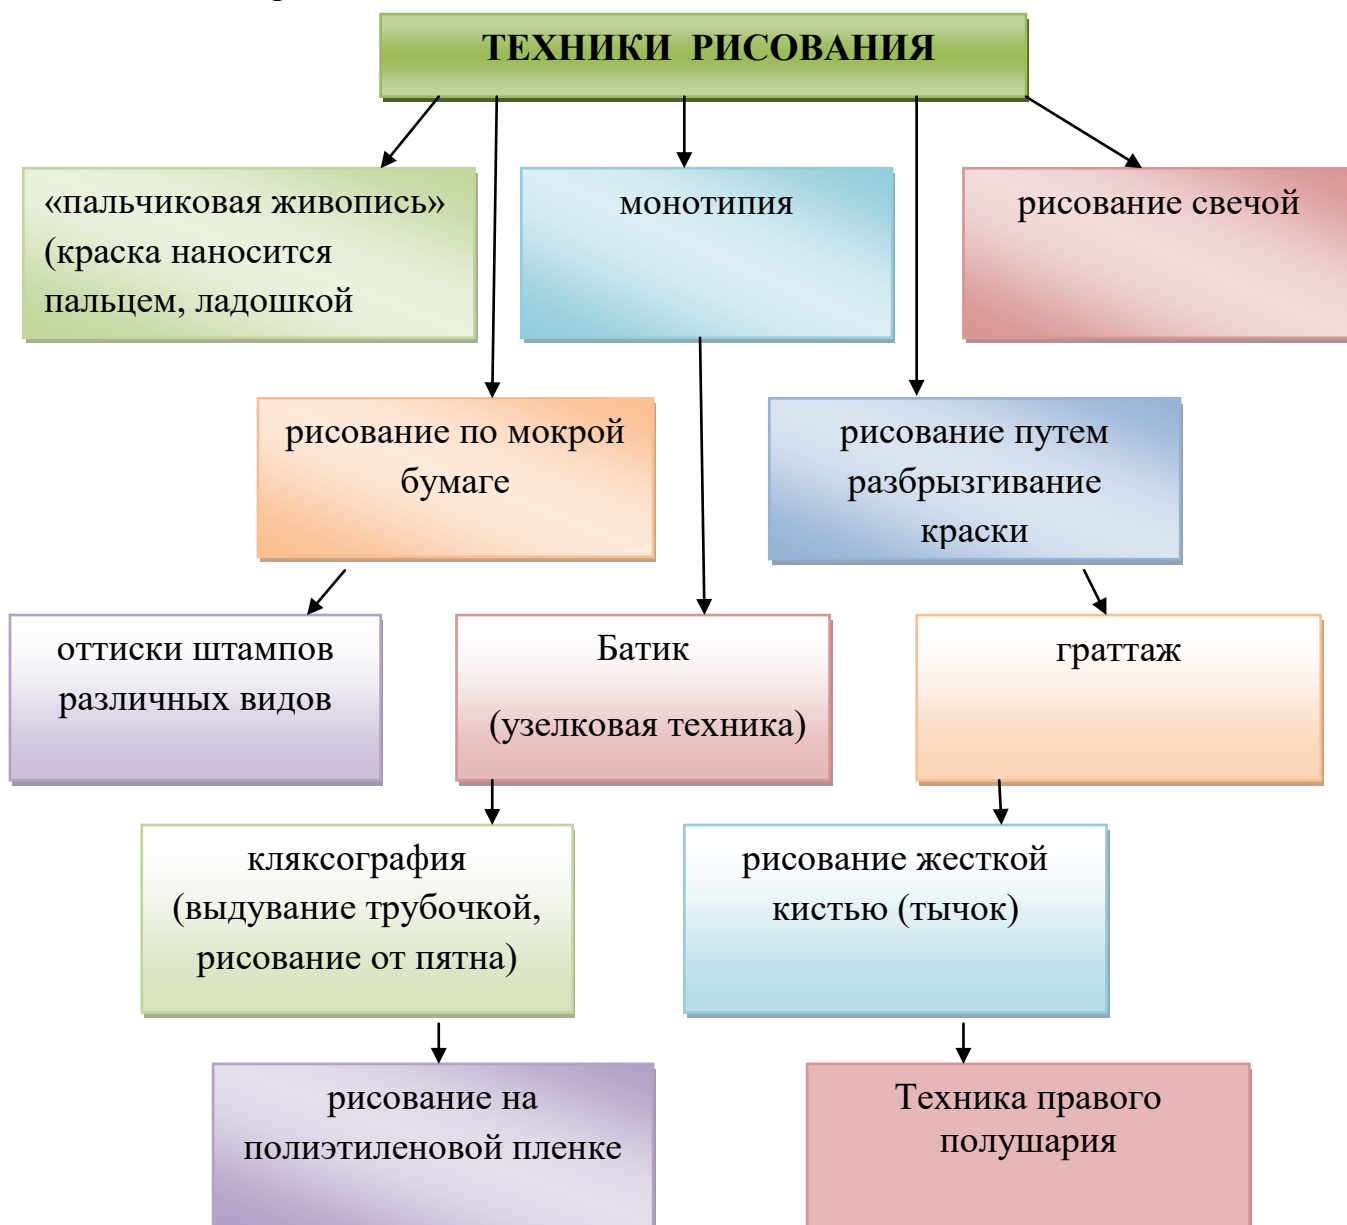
ТЕХНИКИ РИСОВАНИЯ

«пальчиковая живопись» (краска наносится пальцем, ладошкой

монотипия

рисование свечой

рисование по мокрой бумаге

рисование путем разбрызгивание краски

оттиски штампов различных видов

Батик

(узелковая техника)

граттаж

кляксография (выдувание трубочкой, рисование от пятна)

рисование жесткой кистью (тычок)

рисование на полиэтиленовой пленке

Техника правого полушария